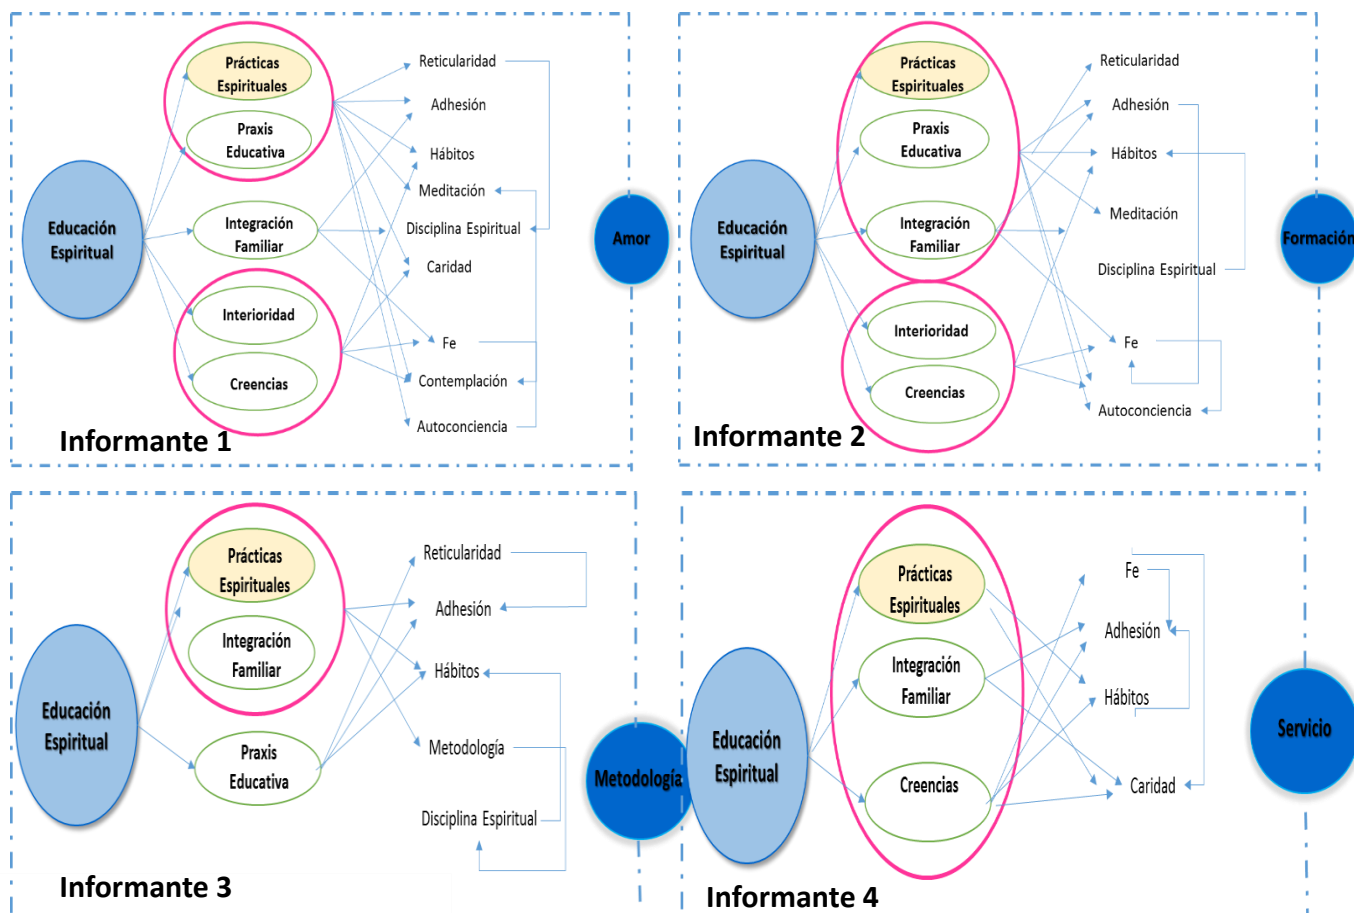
Prácticas Espirituales
Praxis Educativa
Educación Espiritual
Integración Familiar
Interioridad
Creencias
Reticularidad
Adhesión
Hábitos
Meditación
Disciplina Espiritual
Caridad
Fe
Contemplación
Autoconciencia
Amor
Informante 1

Prácticas Espirituales
Praxis Educativa
Educación Espiritual
Integración Familiar
Interioridad
Creencias
Reticularidad
Adhesión
Hábitos
Meditación
Disciplina Espiritual
Fe
Autoconciencia
Formación
Informante 2

Prácticas Espirituales
Integración Familiar
Educación Espiritual
Praxis Educativa
Reticularidad
Adhesión
Hábitos
Metodología
Disciplina Espiritual
Metodología
Informante 3

Prácticas Espirituales
Integración Familiar
Educación Espiritual
Creencias
Fe
Adhesión
Hábitos
Caridad
Servicio
Informante 4